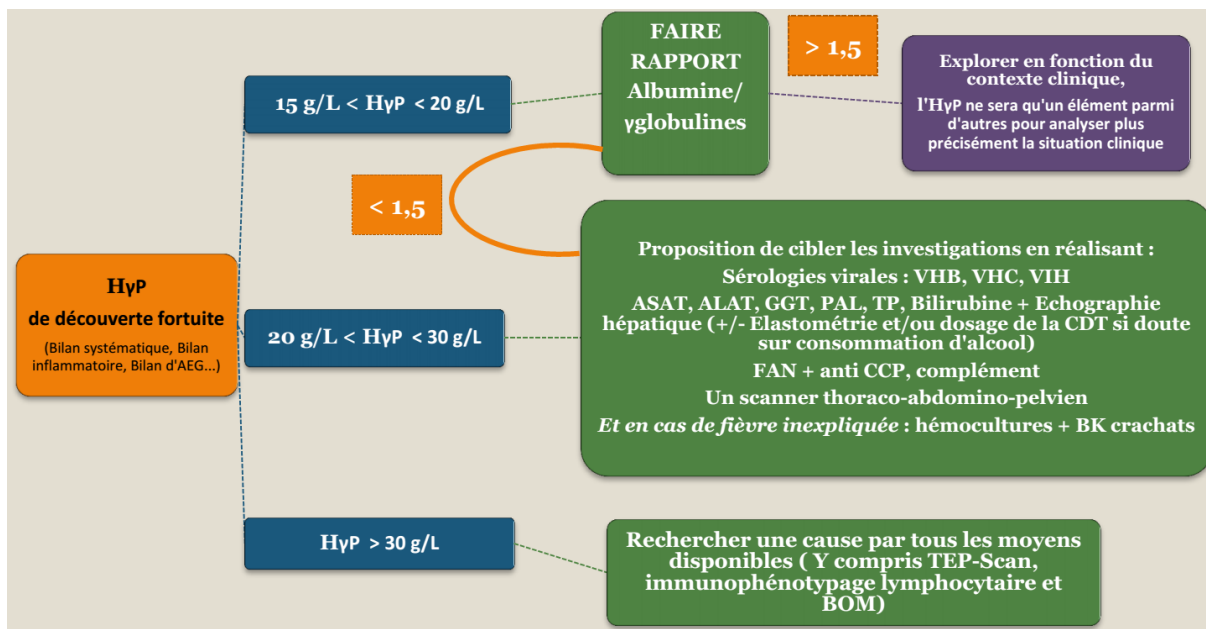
HγP
de découverte fortuite
(Bilan systématique, Bilan inflammatoire, Bilan d'AEG...)

15 g/L < HγP < 20 g/L

FAIRE RAPPORT Albumine/ γglobulines

> 1,5

Explorer en fonction du contexte clinique,
l'HγP ne sera qu'un élément parmi d'autres pour analyser plus précisément la situation clinique

< 1,5

20 g/L < HγP < 30 g/L

Proposition de cibler les investigations en réalisant :
Sérologies virales : VHB, VHC, VIH
ASAT, ALAT, GGT, PAL, TP, Bilirubine + Echographie hépatique (+/- Elastométrie et/ou dosage de la CDT si doute sur consommation d'alcool)
FAN + anti CCP, complément
Un scanner thoraco-abdomino-pelvien
*Et en cas de fièvre inexpliquée* : hémocultures + BK crachats

HγP > 30 g/L

Rechercher une cause par tous les moyens disponibles ( Y compris TEP-Scan, immunophénotypage lymphocytaire et BOM)